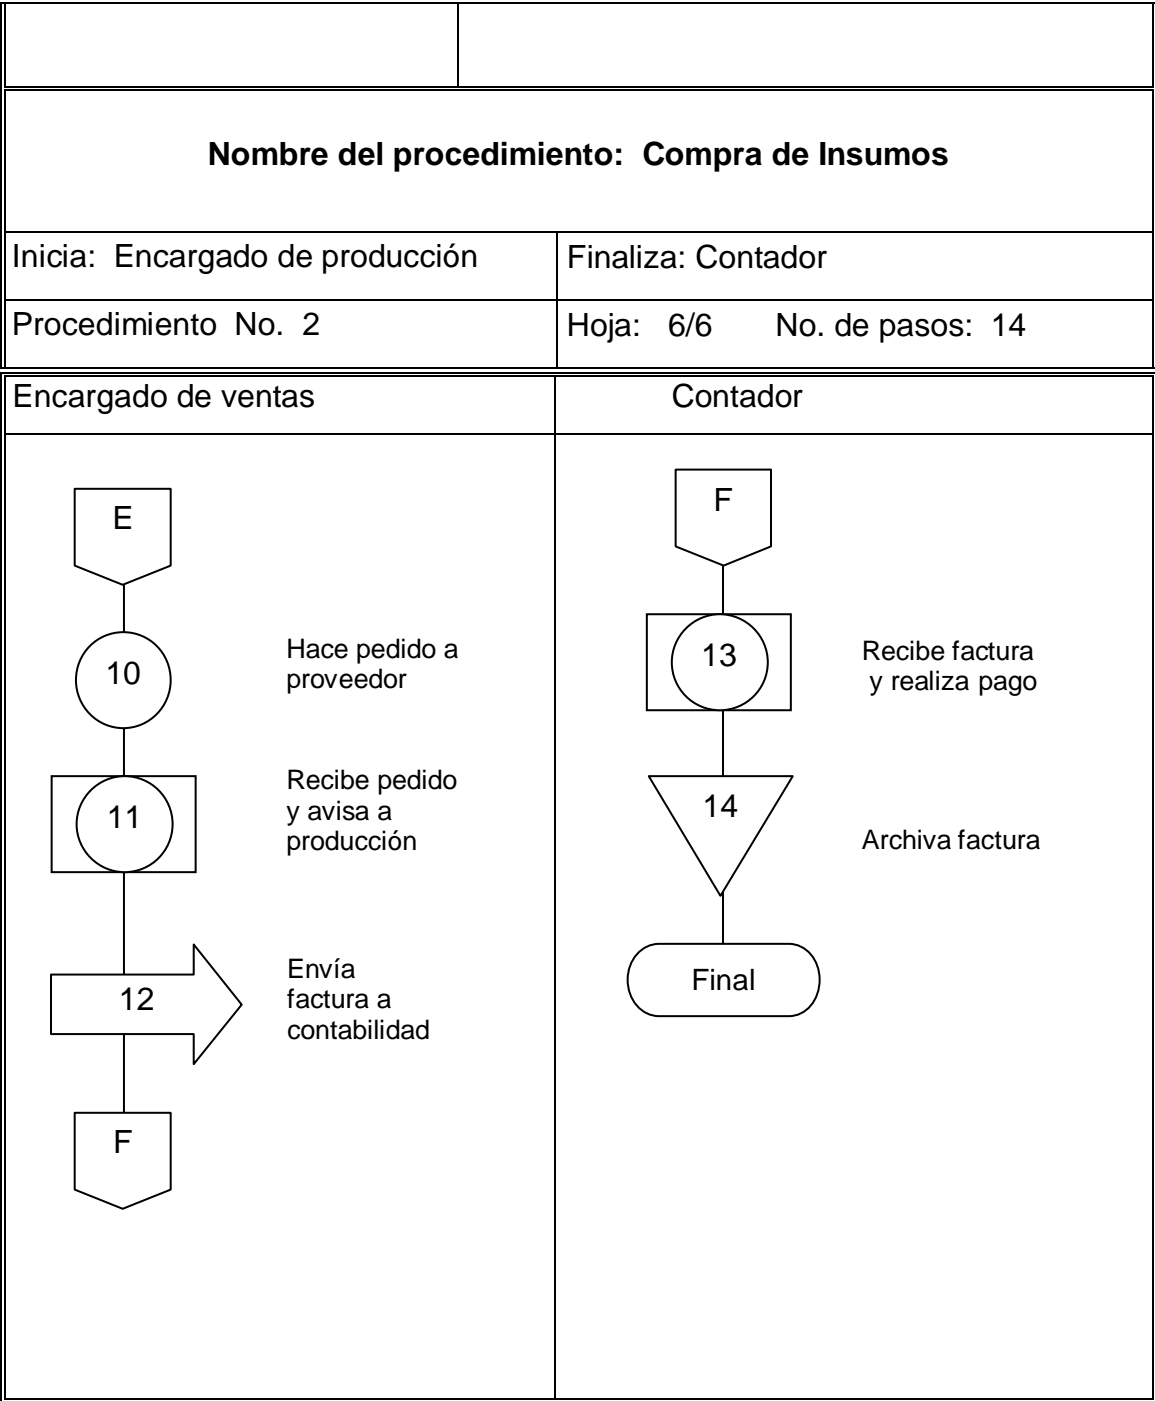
**Nombre del procedimiento: Compra de Insumos**

| Inicia: Encargado de producción | Finaliza: Contador |
|---|---|
| Procedimiento No. 2 | Hoja: 6/6 No. de pasos: 14 |

| Encargado de ventas | Contador |
|---|---|

E

10 Hace pedido a proveedor

11 Recibe pedido y avisa a producción

12 Envía factura a contabilidad

F

F

13 Recibe factura y realiza pago

14 Archiva factura

Final